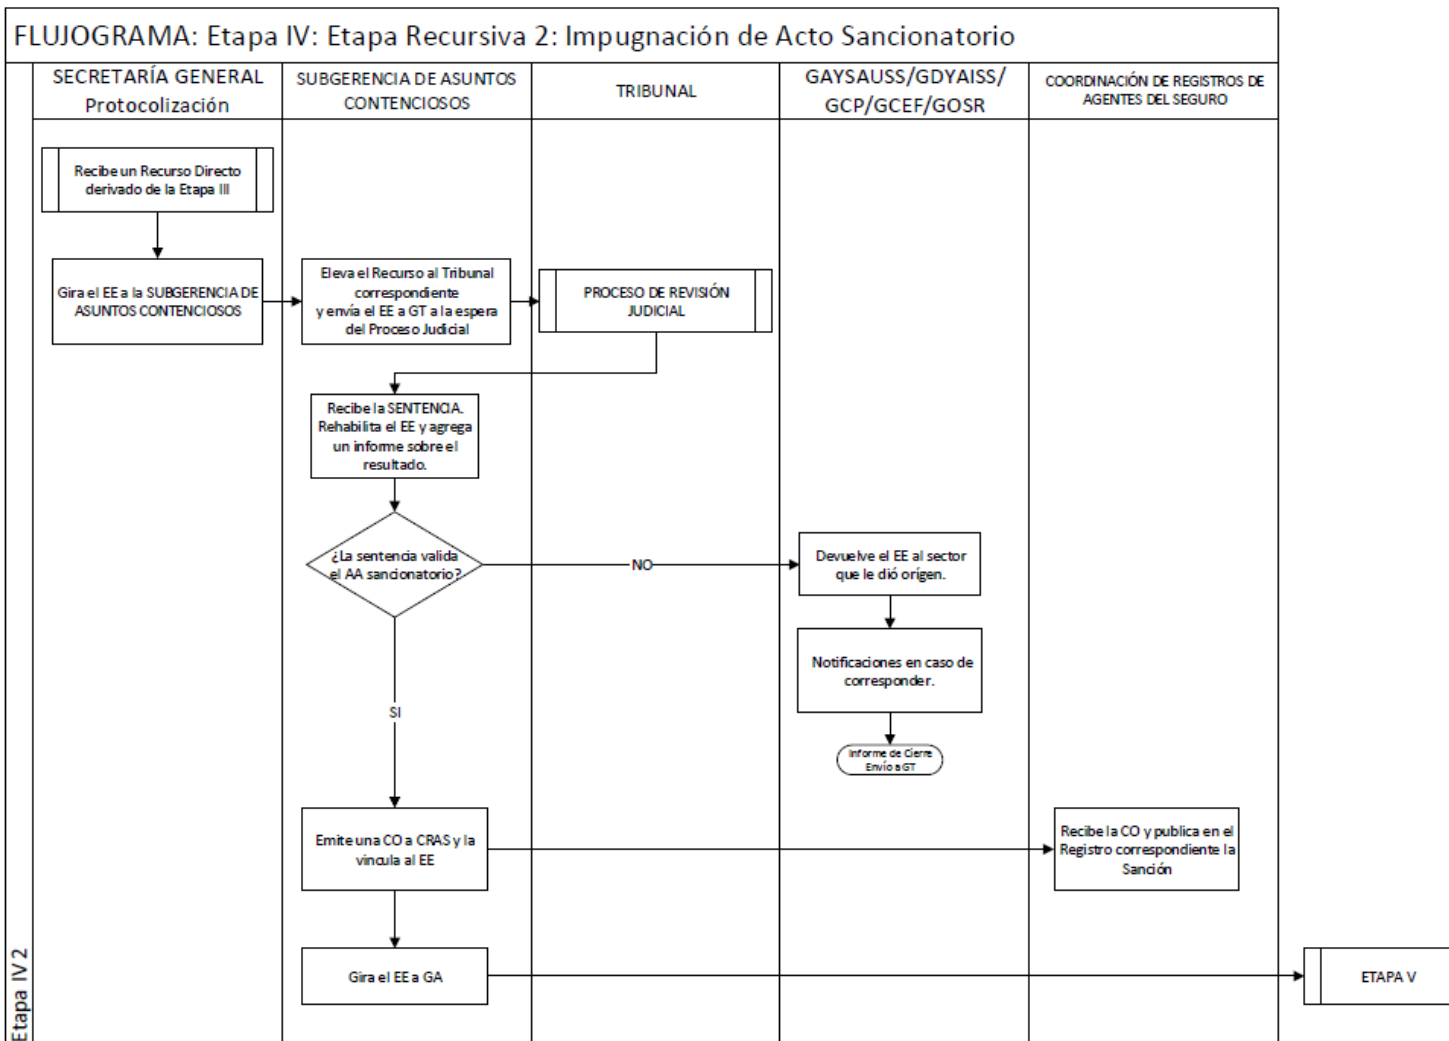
FLUJOGRAMA: Etapa IV: Etapa Recursiva 2: Impugnación de Acto Sancionatorio

Etapa IV 2

SECRETARÍA GENERAL Protocolización

SUBGERENCIA DE ASUNTOS CONTENCIOSOS

TRIBUNAL

GAYSAUSS/GDYAISS/ GCP/GCEF/GOSR

COORDINACIÓN DE REGISTROS DE AGENTES DEL SEGURO

Recibe un Recurso Directo derivado de la Etapa III

Gira el EE a la SUBGERENCIA DE ASUNTOS CONTENCIOSOS

Eleva el Recurso al Tribunal correspondiente y envía el EE a GT a la espera del Proceso Judicial

PROCESO DE REVISIÓN JUDICIAL

Recibe la SENTENCIA. Rehabilita el EE y agrega un informe sobre el resultado.

¿La sentencia valida el AA sancionatorio?

NO

Devuelve el EE al sector que le dió orígen.

Notificaciones en caso de corresponder.

Informe de Cierre Envío a GT

SI

Emite una CO a CRAS y la vincula al EE

Recibe la CO y publica en el Registro correspondiente la Sanción

Gira el EE a GA

ETAPA V